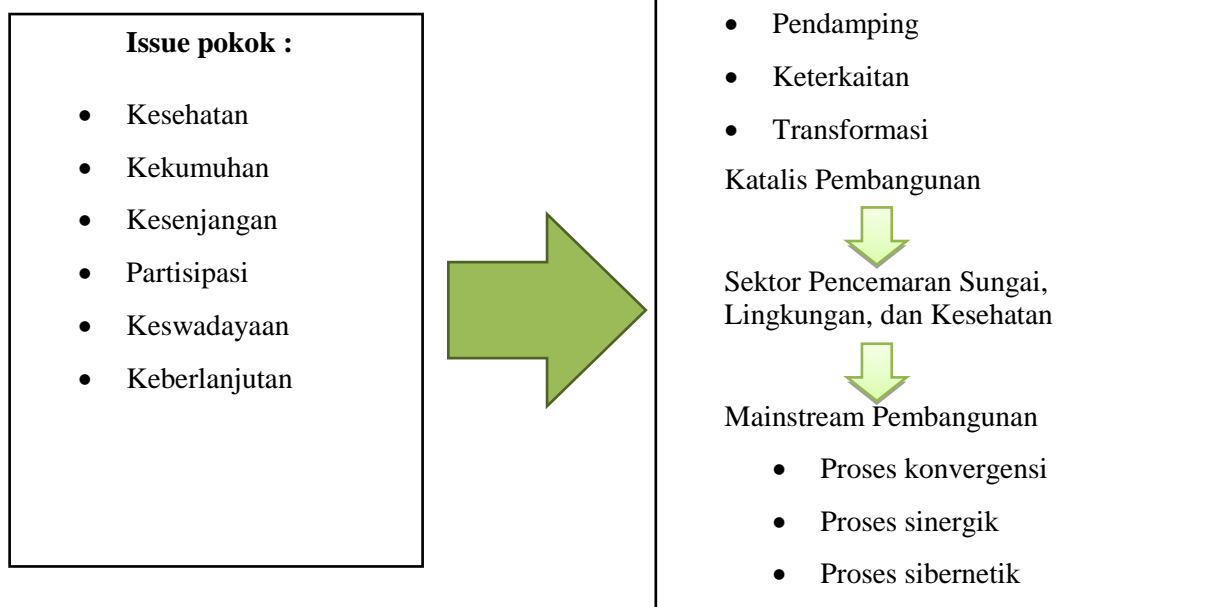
**Issue pokok :**

- Kesehatan
- Kekumuhan
- Kesenjangan
- Partisipasi
- Keswadayaan
- Keberlanjutan

- Pendamping
- Keterkaitan
- Transformasi

Katalis Pembangunan

Sektor Pencemaran Sungai, Lingkungan, dan Kesehatan

Mainstream Pembangunan

- Proses konvergensi
- Proses sinergik
- Proses sibernetik